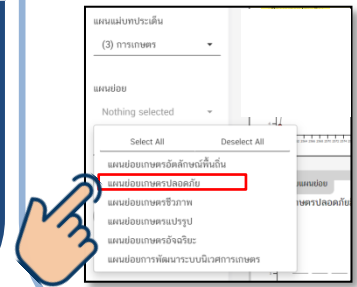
แผนแม่บทประเด็น

(3) การเกษตร

แผนย่อย

Nothing selected

Select All

Deselect All

แผนย่อยเกษตรอัตลักษณ์พื้นถิ่น

แผนย่อยเกษตรปลอดภัย

แผนย่อยเกษตรชีวภาพ

แผนย่อยเกษตรแปรรูป

แผนย่อยเกษตรอัจฉริยะ

แผนย่อยการพัฒนาระบบนิเวศการเกษตร

แผนย่อย

เกษตรปลอดภัย